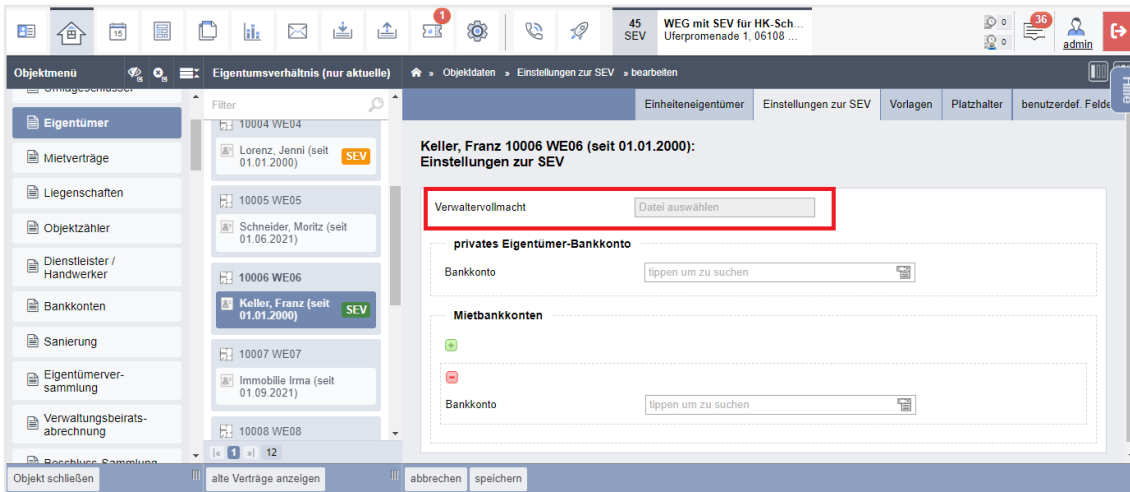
15

1

45 SEV

WEG mit SEV für HK-Sch...
Uferpromenade 1, 06108 ...

0
0

36

admin

Objektmenü

Eigentumsverhältnis (nur aktuelle)

» Objektdaten » Einstellungen zur SEV » bearbeiten

Hilfe

Eigentümer

Mietverträge

Liegenschaften

Objektzähler

Dienstleister / Handwerker

Bankkonten

Sanierung

Eigentümerversammlung

Verwaltungsbeiratsabrechnung

Filter

10004 WE04

Lorenz, Jenni (seit 01.01.2000) SEV

10005 WE05

Schneider, Moritz (seit 01.06.2021)

10006 WE06

Keller, Franz (seit 01.01.2000) SEV

10007 WE07

Immobilie Irma (seit 01.09.2021)

10008 WE08

1 12

Einheiteneigentümer | Einstellungen zur SEV | Vorlagen | Platzhalter | benutzerdef. Felde

Keller, Franz 10006 WE06 (seit 01.01.2000): Einstellungen zur SEV

Verwaltervollmacht Datei auswählen

privates Eigentümer-Bankkonto

Bankkonto tippen um zu suchen

Mietbankkonten

Bankkonto tippen um zu suchen

Objekt schließen

alte Verträge anzeigen

abbrechen

speichern